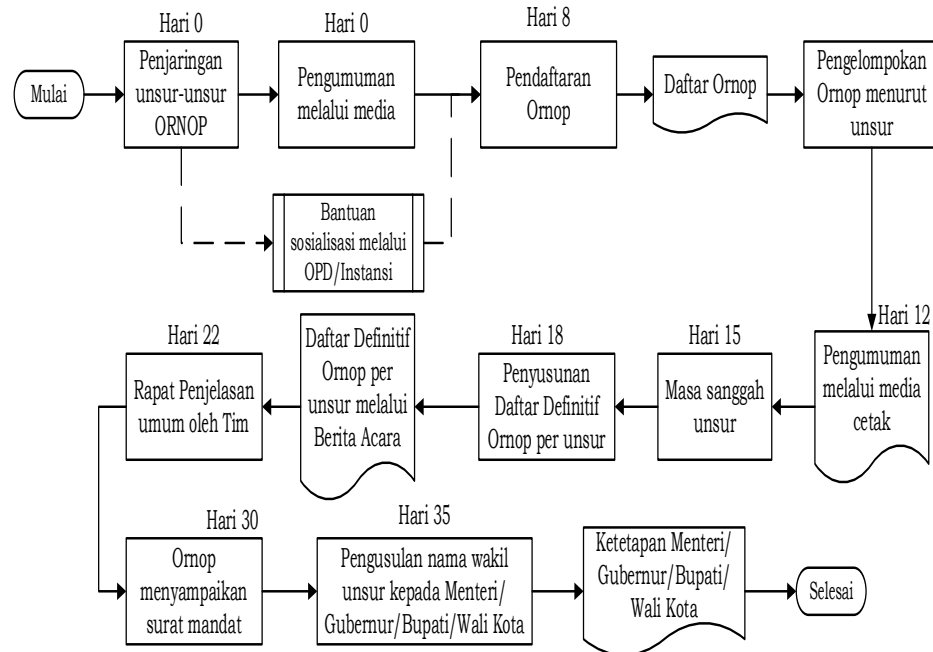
Mulai

Hari 0
Penjaringan unsur-unsur ORNOP

Hari 0
Pengumuman melalui media

Hari 8
Pendaftaran Ornop

Daftar Ornop

Pengelompokan Ornop menurut unsur

Bantuan sosialisasi melalui OPD/Instansi

Hari 12
Pengumuman melalui media cetak

Hari 15
Masa sanggah unsur

Hari 18
Penyusunan Daftar Definitif Ornop per unsur

Daftar Definitif Ornop per unsur melalui Berita Acara

Hari 22
Rapat Penjelasan umum oleh Tim

Hari 30
Ornop menyampaikan surat mandat

Hari 35
Pengusulan nama wakil unsur kepada Menteri/ Gubernur/Bupati/Wali Kota

Ketetapan Menteri/ Gubernur/Bupati/ Wali Kota

Selesai